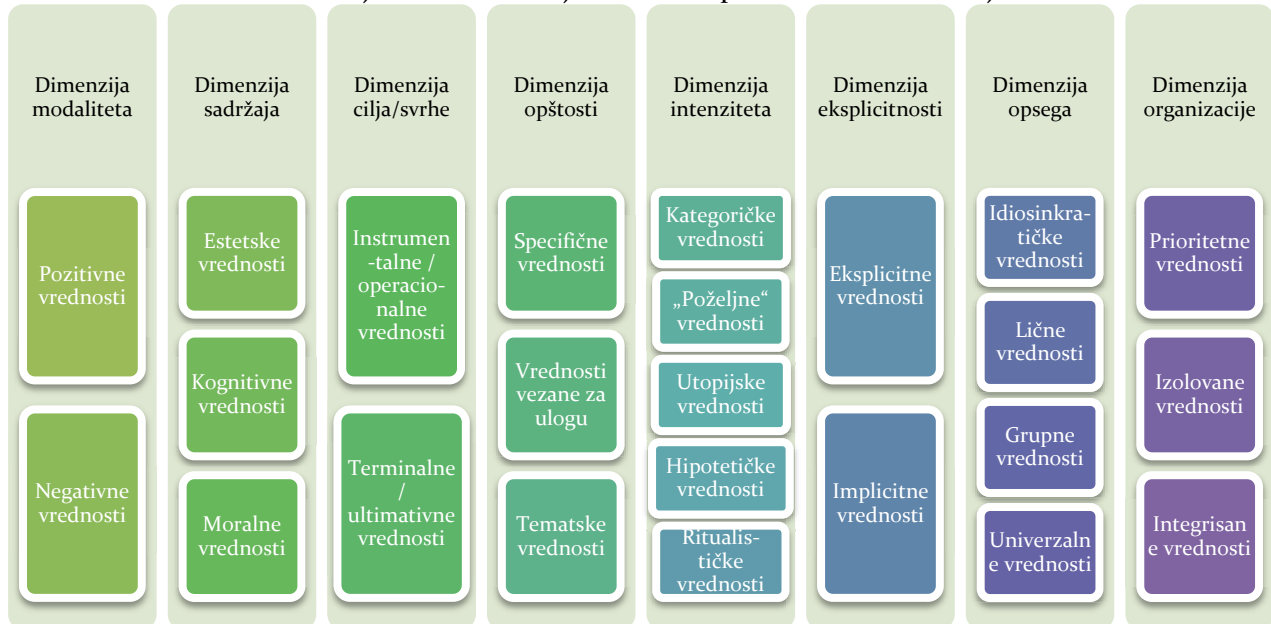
Dimenzija modaliteta

Pozitivne vrednosti

Negativne vrednosti

Dimenzija sadržaja

Estetske vrednosti

Kognitivne vrednosti

Moralne vrednosti

Dimenzija cilja/svrhe

Instrumen-talne / operacio-nalne vrednosti

Terminalne / ultimativne vrednosti

Dimenzija opštosti

Specifične vrednosti

Vrednosti vezane za ulogu

Tematske vrednosti

Dimenzija intenziteta

Kategoričke vrednosti

„Poželjne" vrednosti

Utopijske vrednosti

Hipotetičke vrednosti

Ritualis-tičke vrednosti

Dimenzija eksplicitnosti

Eksplicitne vrednosti

Implicitne vrednosti

Dimenzija opsega

Idiosinkra-tičke vrednosti

Lične vrednosti

Grupne vrednosti

Univerzaln e vrednosti

Dimenzija organizacije

Prioritetne vrednosti

Izolovane vrednosti

Integrisan e vrednosti